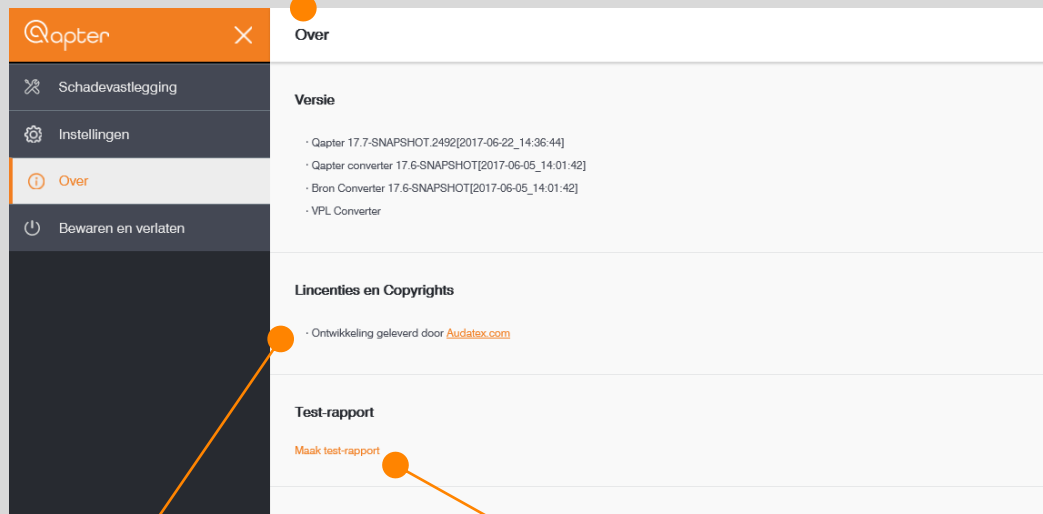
Qapter

Schadevastlegging

Instellingen

Over

Bewaren en verlaten

Over

Versie

· Qapter 17.7-SNAPSHOT.2492[2017-06-22_14:36:44]

· Qapter converter 17.6-SNAPSHOT[2017-06-05_14:01:42]

· Bron Converter 17.6-SNAPSHOT[2017-06-05_14:01:42]

· VPL Converter

Lincenties en Copyrights

· Ontwikkeling geleverd door Audatex.com

Test-rapport

Maak test-rapport